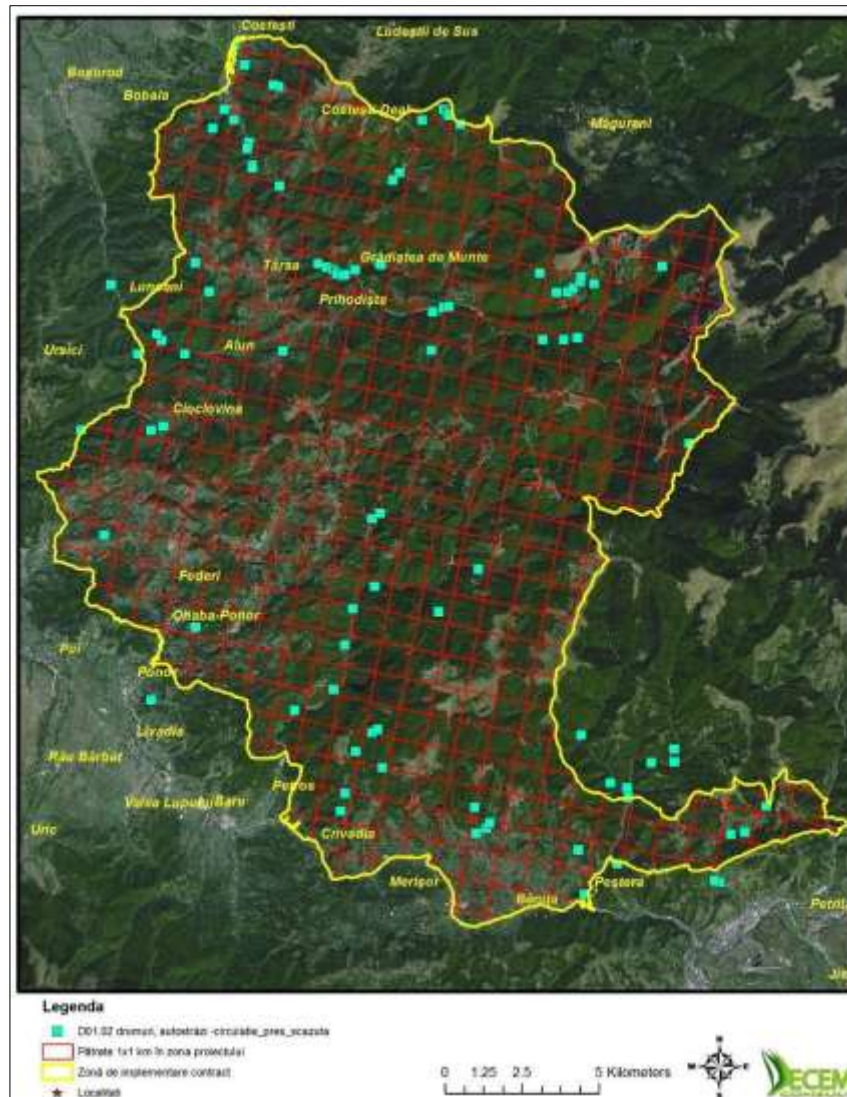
Costești
Ludeștii de Sus
Bosorod
Bobaia
Costești Deal
Măgureni
Grădiștea de Munte
Târsa
Luncani
Prihodiște
Ursici
Alun
Cioclovina
Federi
Ohaba-Ponor
Poi
Ponor
Livadia
Râu Bărbat
Valea Lupului/Baru
Petros
Uric
Crivadia
Merișor
Bănița
Peștera
Petrila
Jiu

Legenda
D01.02 drumuri, autostrăzi -circulație_pres_scazuta
Pătrate 1x1 km în zona proiectului
Zonă de implementare contract
Localități

0 1.25 2.5 5 Kilometers

ECEM